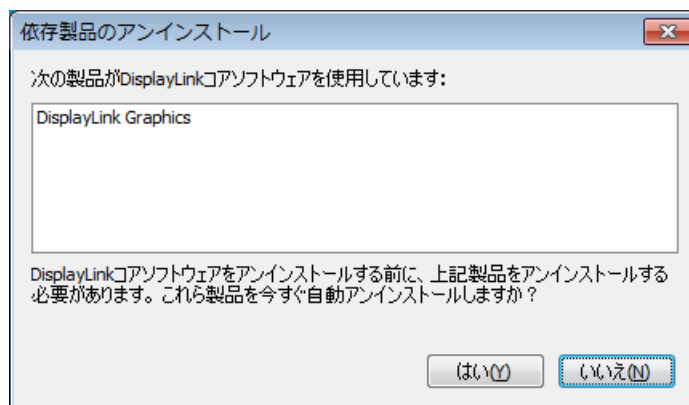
依存製品のアンインストール

次の製品がDisplayLinkコアソフトウェアを使用しています:

DisplayLink Graphics

DisplayLinkコアソフトウェアをアンインストールする前に、上記製品をアンインストールする必要があります。これら製品を今すぐ自動アンインストールしますか？

はい(Y)
いいえ(N)